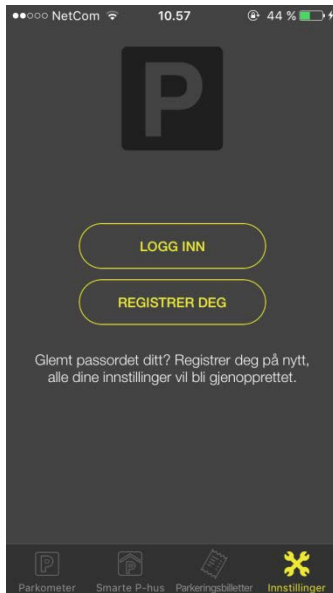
●●○○○ NetCom 10.57 44 %

P

LOGG INN

REGISTRER DEG

Glemt passordet ditt? Registrer deg på nytt, alle dine innstillinger vil bli gjenopprettet.

P
Parkometer

P
Smarte P-hus

Parkeringsbilletter

Innstillinger